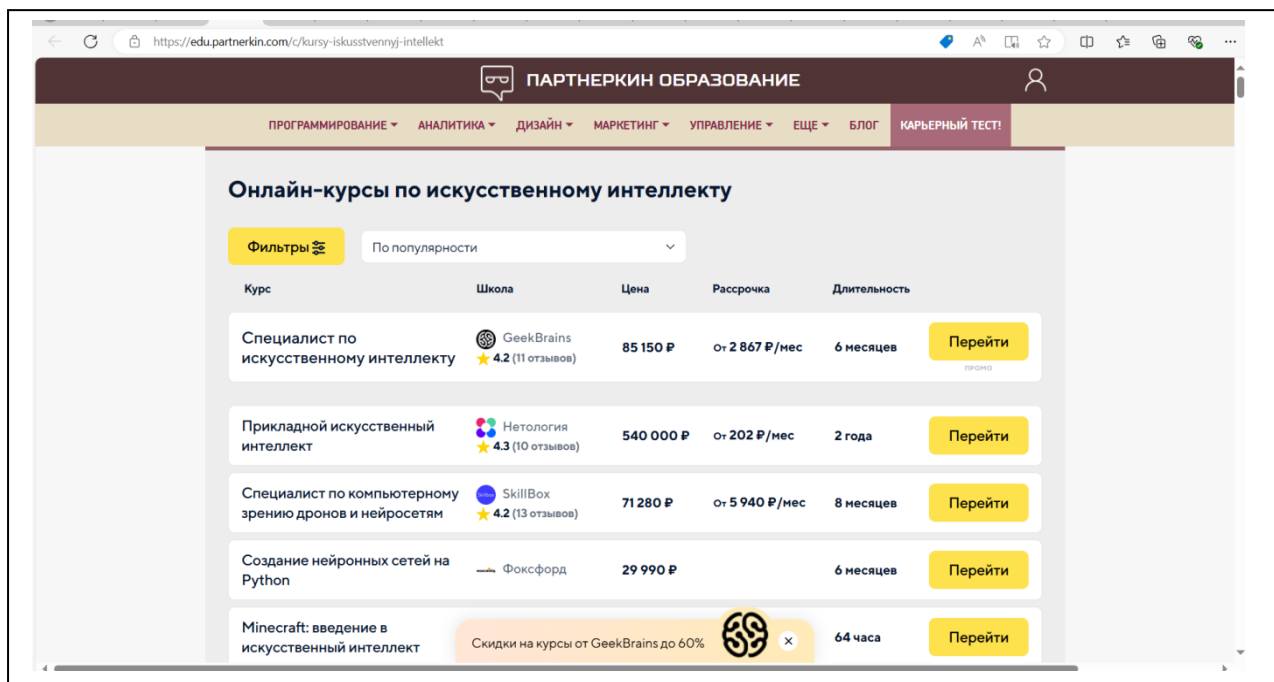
https://edu.partnerkin.com/c/kursy-iskusstvennyj-intellekt

ПАРТНЕРКИН ОБРАЗОВАНИЕ

ПРОГРАММИРОВАНИЕ АНАЛИТИКА ДИЗАЙН МАРКЕТИНГ УПРАВЛЕНИЕ ЕЩЕ БЛОГ КАРЬЕРНЫЙ ТЕСТ!

Онлайн-курсы по искусственному интеллекту

Фильтры

По популярности

| Курс | Школа | Цена | Рассрочка | Длительность | |
|---|---|---|---|---|---|
| Специалист по искусственному интеллекту | GeekBrains 4.2 (11 отзывов) | 85 150 ₽ | от 2 867 ₽/мес | 6 месяцев | Перейти ПРОМО |
| Прикладной искусственный интеллект | Нетология 4.3 (10 отзывов) | 540 000 ₽ | от 202 ₽/мес | 2 года | Перейти |
| Специалист по компьютерному зрению дронов и нейросетям | SkillBox 4.2 (13 отзывов) | 71 280 ₽ | от 5 940 ₽/мес | 8 месяцев | Перейти |
| Создание нейронных сетей на Python | Фоксфорд | 29 990 ₽ | | 6 месяцев | Перейти |
| Minecraft: введение в искусственный интеллект | | | | 64 часа | Перейти |

Скидки на курсы от GeekBrains до 60%